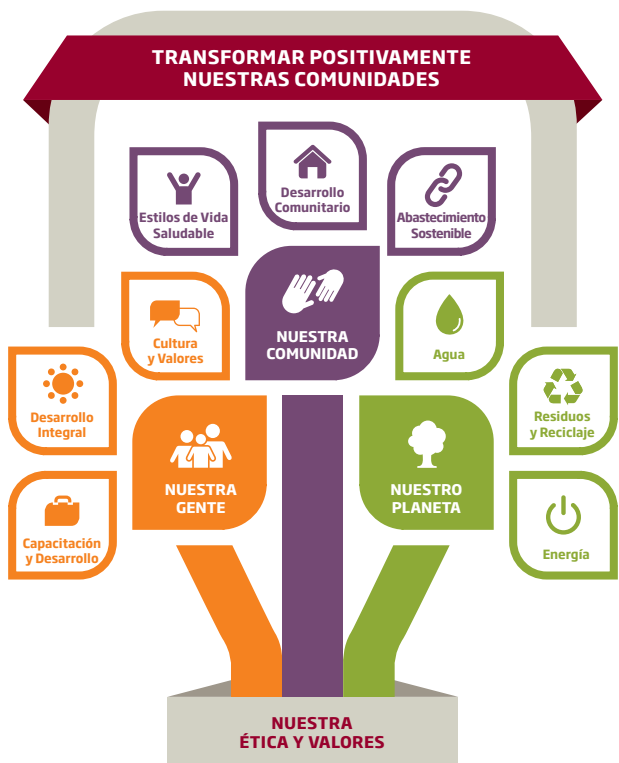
TRANSFORMAR POSITIVAMENTE NUESTRAS COMUNIDADES

Estilos de Vida Saludable

Desarrollo Comunitario

Abastecimiento Sostenible

Cultura y Valores

NUESTRA COMUNIDAD

Agua

Desarrollo Integral

NUESTRA GENTE

NUESTRO PLANETA

Residuos y Reciclaje

Capacitación y Desarrollo

Energía

NUESTRA ÉTICA Y VALORES